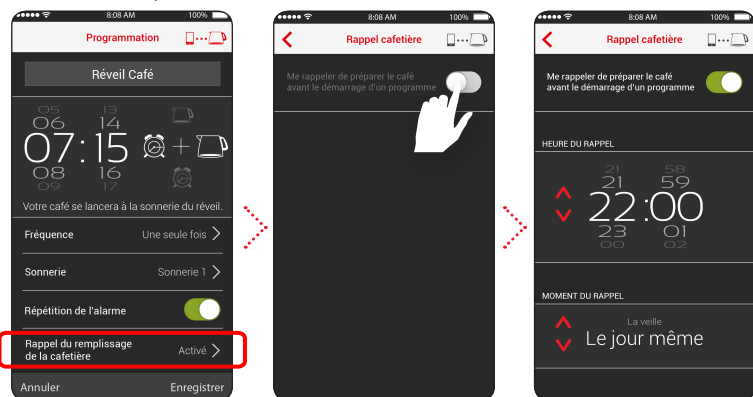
8:08 AM 100%
Programmation
Réveil Café
05 06 07 08 09
13 14 15 16 17
07:15
Votre café se lancera à la sonnerie du réveil.
Fréquence Une seule fois
Sonnerie Sonnerie 1
Répétition de l'alarme
Rappel du remplissage de la cafetière Activé
Annuler Enregistrer

8:08 AM 100%
Rappel cafetière
Me rappeler de préparer le café avant le démarrage d'un programme

8:08 AM 100%
Rappel cafetière
Me rappeler de préparer le café avant le démarrage d'un programme
HEURE DU RAPPEL
21 21 22 23 00
58 59 00 01 02
22:00
MOMENT DU RAPPEL
La veille
Le jour même